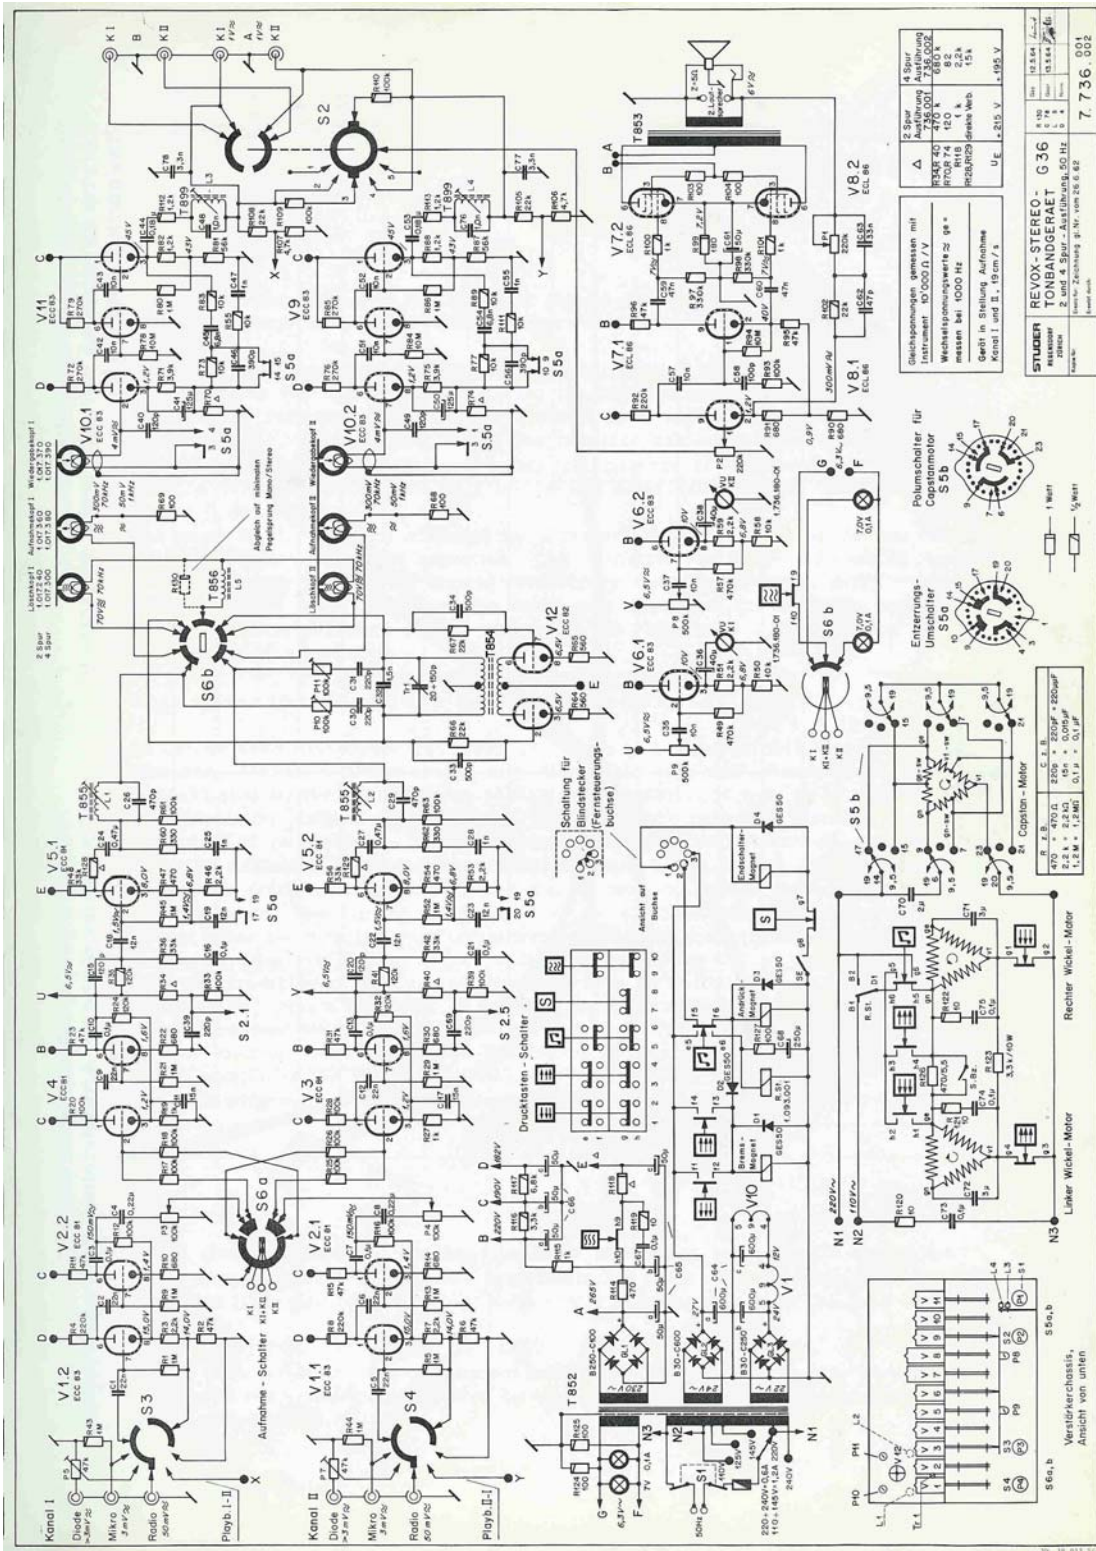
STUDER
REVOX-STEREO-TONBANDGERAET
G 36
2 und 4 Spur-Ausführung, 50 Hz
7. 736. 001
002

Gleichspannungen gemessen mit Instrument 10'000 Ω / V
Wechselspannungswerte ≈ gemessen bei 1000 Hz
Gerät in Stellung Aufnahme Kanal I und II, 19 cm / s

| Δ | 2 Spur Ausführung 736.001 | 4 Spur Ausführung 736.002 |
|---|---|---|
| R34,R 40 | 470 k | 680 k |
| R70,R 74 | 120 | 82 |
| R118 | 1 k | 2,2 k |
| R28,R29 | direkte Verb. | 15 k |
| $U_E$ | 215 V | 195 V |

Polumschalter für Capstanmotor S5b

Entzerrungs-Umschalter S5a

1 Watt
½ Watt

| R | Z | B |
|---|---|---|
| 470 | = | 470 Ω |
| 2,2 k | = | 2,2 kΩ |
| 1,2 M | = | 1,2 MΩ |

| C | Z | B |
|---|---|---|
| 220 p | = | 220 pF = 220 µµF |
| 5n | = | 0,005 µF |
| 0,1 µ | = | 0,1 µF |

Capstan-Motor
Rechter Wickel-Motor
Linker Wickel-Motor

Kanal I
Diode
Mikro
Radio
Playb. I-II
Kanal II
Playb. II-I

Aufnahme - Schalter
Druckknopf - Schalter
S 2.1
S 2.5

Schaltung für Blindstecker (Fernsteuerungsbuchse)
Ansicht auf Buchse

Löschkopf I
Aufnahmekopf I
Wiedergabekopf I
Löschkopf II
Aufnahmekopf II
Wiedergabekopf II

Abgleich auf minimalen Pegelsprung Mono / Stereo

Endschalter-Magnet
Andruck-Magnet
Brems-Magnet

Verstärkerchassis, Ansicht von unten
S6a,b
S5a,b

V1.2 ECC 83
V2.2 ECC 81
V4 ECC81
V5.1 ECC 81
V11 ECC83
V10.1
V1.1
V2.1 ECC 81
V3 ECC 81
V5.2 ECC 81
V9 ECC83
V10.2
V12 ECC 82
V6.1 ECC 83
V6.2 ECC 83
V7.1 ECL 86
V7.2 ECL 86
V8.1 ECL 86
V8.2 ECL 86

S2
S3
S4
S5a
S5b
S6a
S6b
S1

T852
T853
T854
T855
T856
T899

220V~
110V~
N1
N2
N3